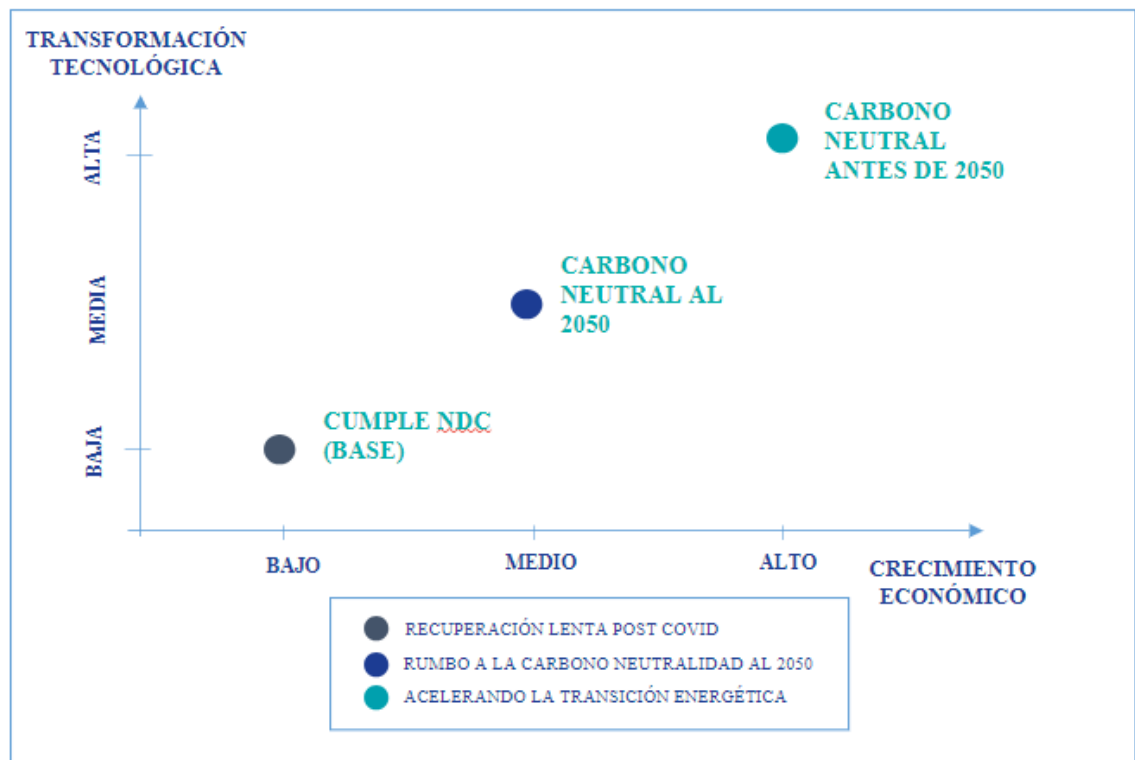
TRANSFORMACIÓN TECNOLÓGICA

ALTA

MEDIA

BAJA

CARBONO NEUTRAL ANTES DE 2050

CARBONO NEUTRAL AL 2050

CUMPLE NDC (BASE)

BAJO

MEDIO

ALTO

CRECIMIENTO ECONÓMICO

RECUPERACIÓN LENTA POST COVID
RUMBO A LA CARBONO NEUTRALIDAD AL 2050
ACELERANDO LA TRANSICIÓN ENERGÉTICA